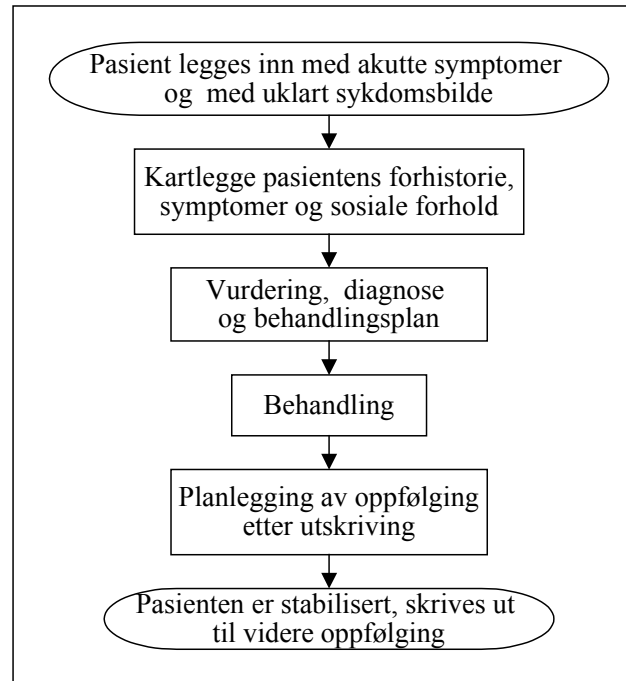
Pasient legges inn med akutte symptomer og med uklart sykdomsbilde

Kartlegge pasientens forhistorie, symptomer og sosiale forhold

Vurdering, diagnose og behandlingsplan

Behandling

Planlegging av oppfølging etter utskriving

Pasienten er stabilisert, skrives ut til videre oppfølging